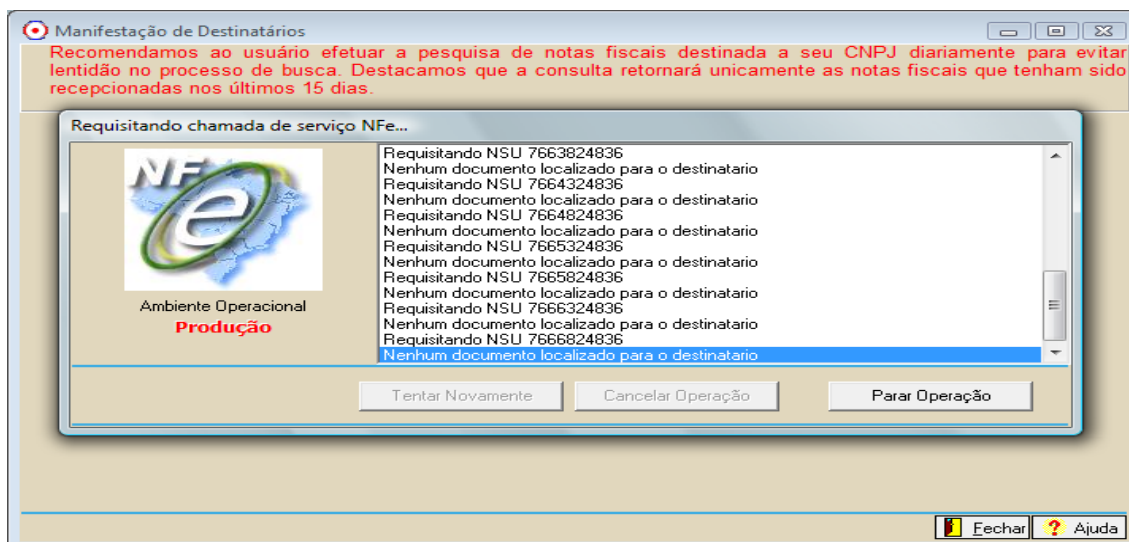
Manifestação de Destinatários

Recomendamos ao usuário efetuar a pesquisa de notas fiscais destinada a seu CNPJ diariamente para evitar lentidão no processo de busca. Destacamos que a consulta retornará unicamente as notas fiscais que tenham sido recepcionadas nos últimos 15 dias.

Requisitando chamada de serviço NFe...

NFe

Ambiente Operacional
Produção

Requisitando NSU 7663824836
Nenhum documento localizado para o destinatario
Requisitando NSU 7664324836
Nenhum documento localizado para o destinatario
Requisitando NSU 7664824836
Nenhum documento localizado para o destinatario
Requisitando NSU 7665324836
Nenhum documento localizado para o destinatario
Requisitando NSU 7665824836
Nenhum documento localizado para o destinatario
Requisitando NSU 7666324836
Nenhum documento localizado para o destinatario
Requisitando NSU 7666824836
Nenhum documento localizado para o destinatario

Tentar Novamente
Cancelar Operação
Parar Operação

Fechar
Ajuda